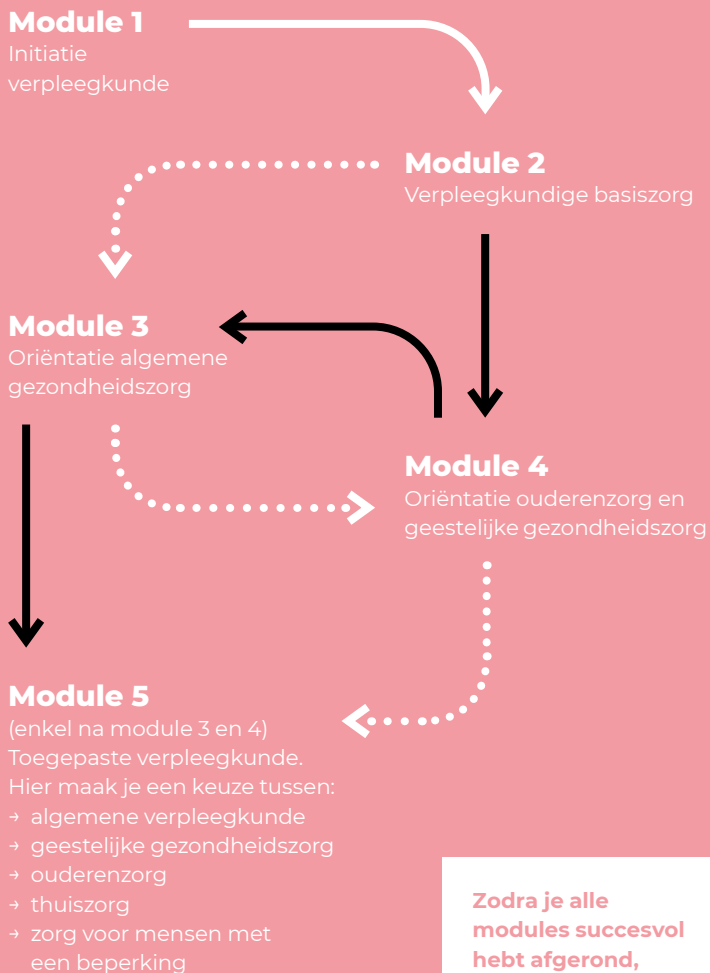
**Module 1**
Initiatie verpleegkunde

**Module 2**
Verpleegkundige basiszorg

**Module 3**
Oriëntatie algemene gezondheidszorg

**Module 4**
Oriëntatie ouderenzorg en geestelijke gezondheidszorg

**Module 5**
(enkel na module 3 en 4)
Toegepaste verpleegkunde.
Hier maak je een keuze tussen:
→ algemene verpleegkunde
→ geestelijke gezondheidszorg
→ ouderenzorg
→ thuiszorg
→ zorg voor mensen met een beperking

Zodra je alle modules succesvol hebt afgerond,